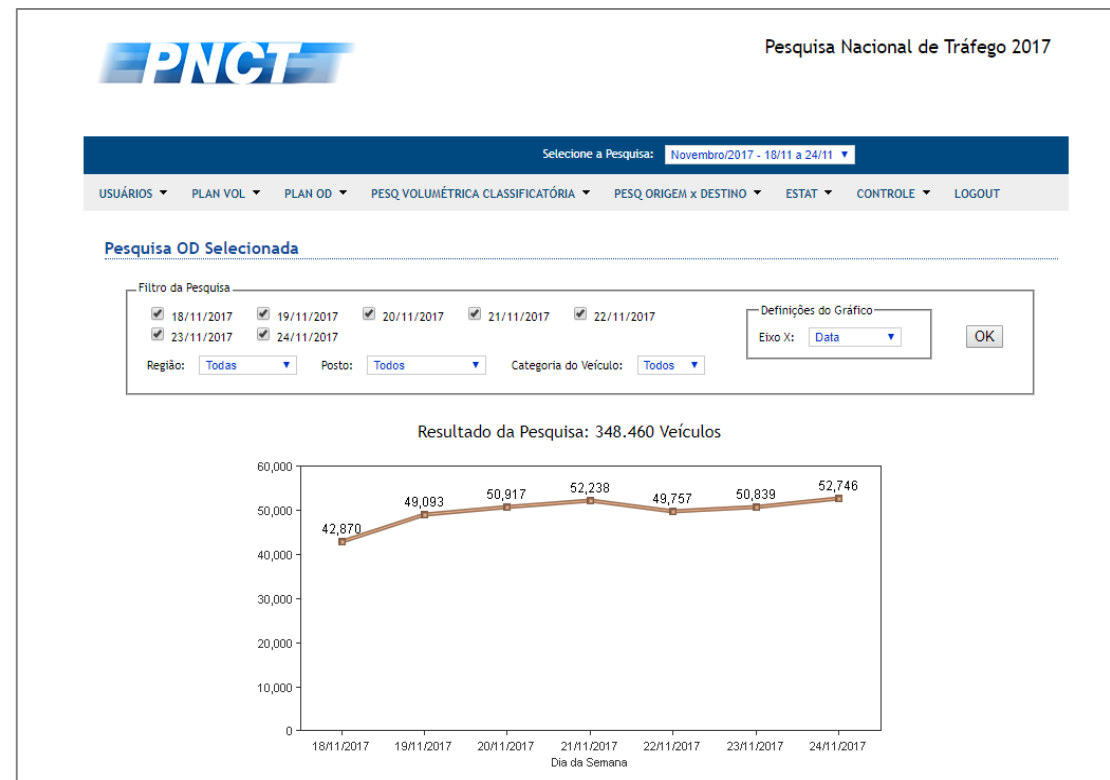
PNCT

Pesquisa Nacional de Tráfego 2017

Selecione a Pesquisa: Novembro/2017 - 18/11 a 24/11 ▼

USUÁRIOS ▼ PLAN VOL ▼ PLAN OD ▼ PESQ VOLUMÉTRICA CLASSIFICATÓRIA ▼ PESQ ORIGEM x DESTINO ▼ ESTAT ▼ CONTROLE ▼ LOGOUT

Pesquisa OD Selecionada

Filtro da Pesquisa

18/11/2017 19/11/2017 20/11/2017 21/11/2017 22/11/2017
23/11/2017 24/11/2017

Região: Todas ▼ Posto: Todos ▼ Categoria do Veículo: Todos ▼

Definições do Gráfico
Eixo X: Data ▼

OK

Resultado da Pesquisa: 348.460 Veículos

60,000
50,000
40,000
30,000
20,000
10,000
0

42,870 49,093 50,917 52,238 49,757 50,839 52,746

18/11/2017 19/11/2017 20/11/2017 21/11/2017 22/11/2017 23/11/2017 24/11/2017
Dia da Semana